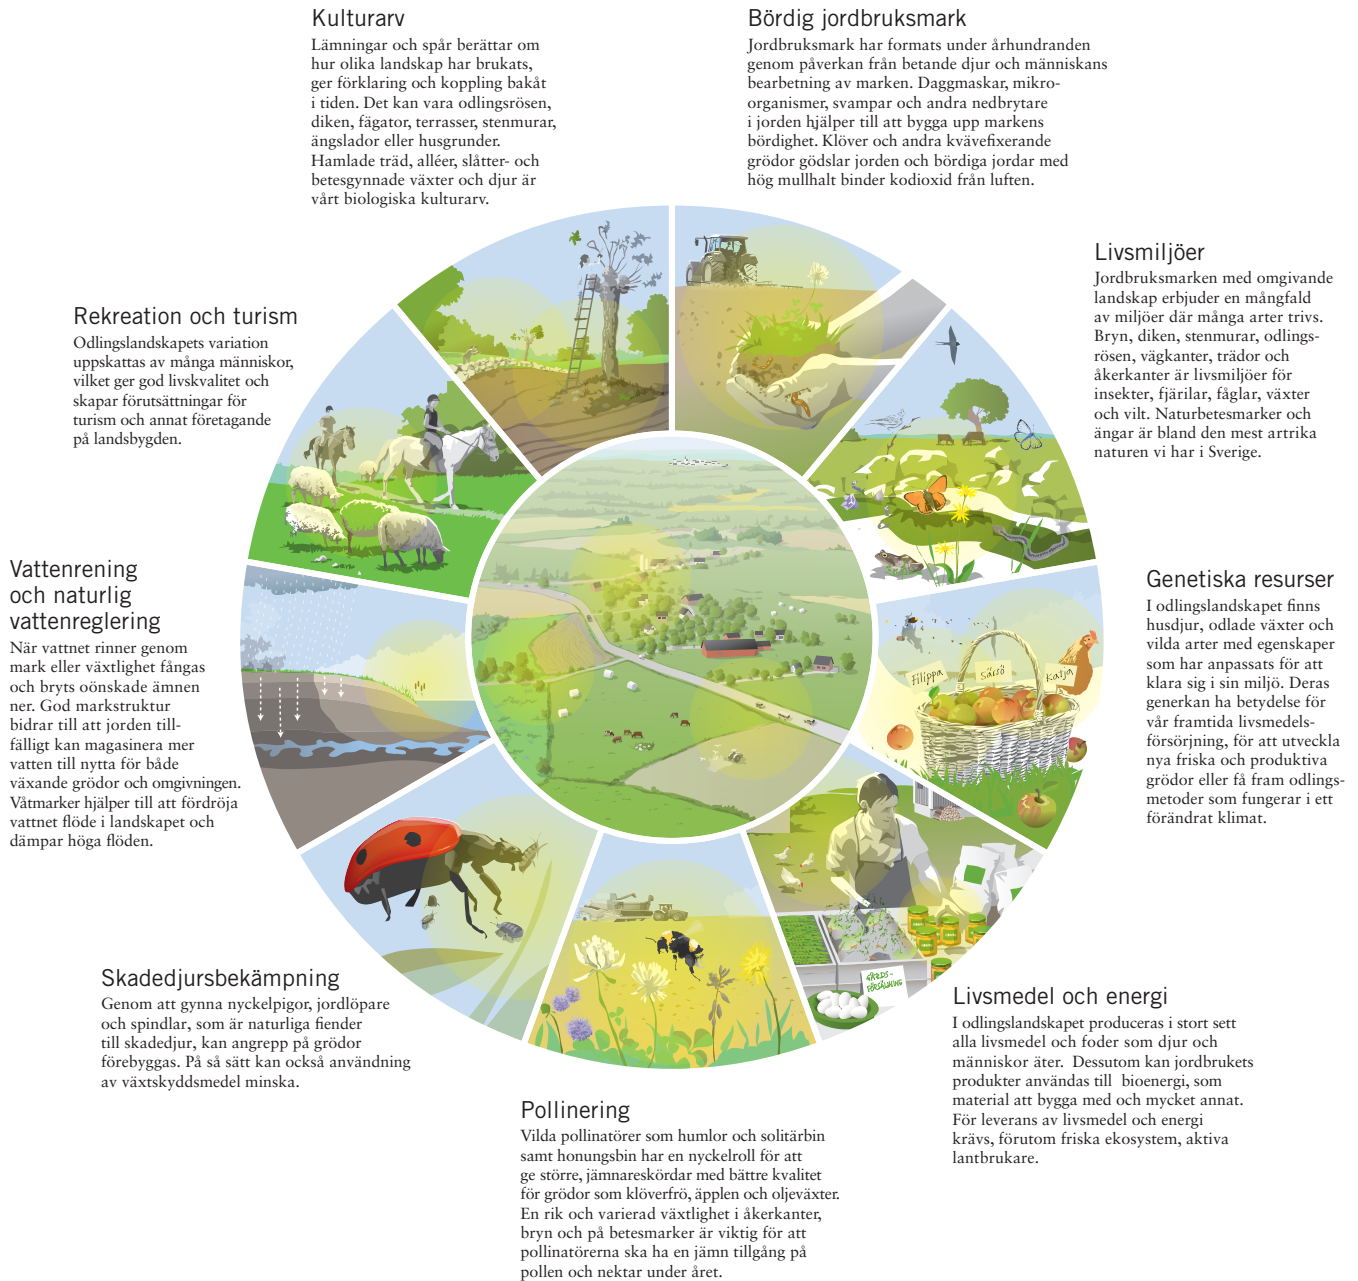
Kulturarv
Lämningar och spår berättar om hur olika landskap har brukats, ger förklaring och koppling bakåt i tiden. Det kan vara odlingsrösen, diken, fägator, terrasser, stenmurar, ängslador eller husgrunder. Hamlade träd, alléer, slåtter- och betesgynnade växter och djur är vårt biologiska kulturarv.

Bördig jordbruksmark
Jordbruksmark har formats under århundranden genom påverkan från betande djur och människans bearbetning av marken. Daggmaskar, mikroorganismer, svampar och andra nedbrytare i jorden hjälper till att bygga upp markens bördighet. Klöver och andra kvävefixerande grödor gödslar jorden och bördiga jordar med hög mullhalt binder kodioxid från luften.

Livsmiljöer
Jordbruksmarken med omgivande landskap erbjuder en mångfald av miljöer där många arter trivs. Bryn, diken, stenmurar, odlingsrösen, vägkanter, trädor och åkerkanter är livsmiljöer för insekter, fjärilar, fåglar, växter och vilt. Naturbetesmarker och ängar är bland den mest artrika naturen vi har i Sverige.

Rekreation och turism
Odlingslandskapets variation uppskattas av många människor, vilket ger god livskvalitet och skapar förutsättningar för turism och annat företagande på landsbygden.

Vattenrening och naturlig vattenreglering
När vattnet rinner genom mark eller växtlighet fångas och bryts oönskade ämnen ner. God markstruktur bidrar till att jorden tillfälligt kan magasinera mer vatten till nytta för både växande grödor och omgivningen. Våtmarker hjälper till att fördröja vattnet flöde i landskapet och dämpar höga flöden.

Genetiska resurser
I odlingslandskapet finns husdjur, odlade växter och vilda arter med egenskaper som har anpassats för att klara sig i sin miljö. Deras generkan ha betydelse för vår framtida livsmedelsförsörjning, för att utveckla nya friska och produktiva grödor eller få fram odlingsmetoder som fungerar i ett förändrat klimat.

Filippa
Särö
Katja

GÅRDS-FÖRSÄLJNING

Skadedjursbekämpning
Genom att gynna nyckelpigor, jordlöpare och spindlar, som är naturliga fiender till skadedjur, kan angrepp på grödor förebyggas. På så sätt kan också användning av växtskyddsmedel minska.

Livsmedel och energi
I odlingslandskapet produceras i stort sett alla livsmedel och foder som djur och människor äter. Dessutom kan jordbrukets produkter användas till bioenergi, som material att bygga med och mycket annat. För leverans av livsmedel och energi krävs, förutom friska ekosystem, aktiva lantbrukare.

Pollinering
Vilda pollinatörer som humlor och solitärbin samt honungsbin har en nyckelroll för att ge större, jämnareskördar med bättre kvalitet för grödor som klöverfrö, äpplen och oljeväxter. En rik och varierad växtlighet i åkerkanter, bryn och på betesmarker är viktig för att pollinatörerna ska ha en jämn tillgång på pollen och nektar under året.